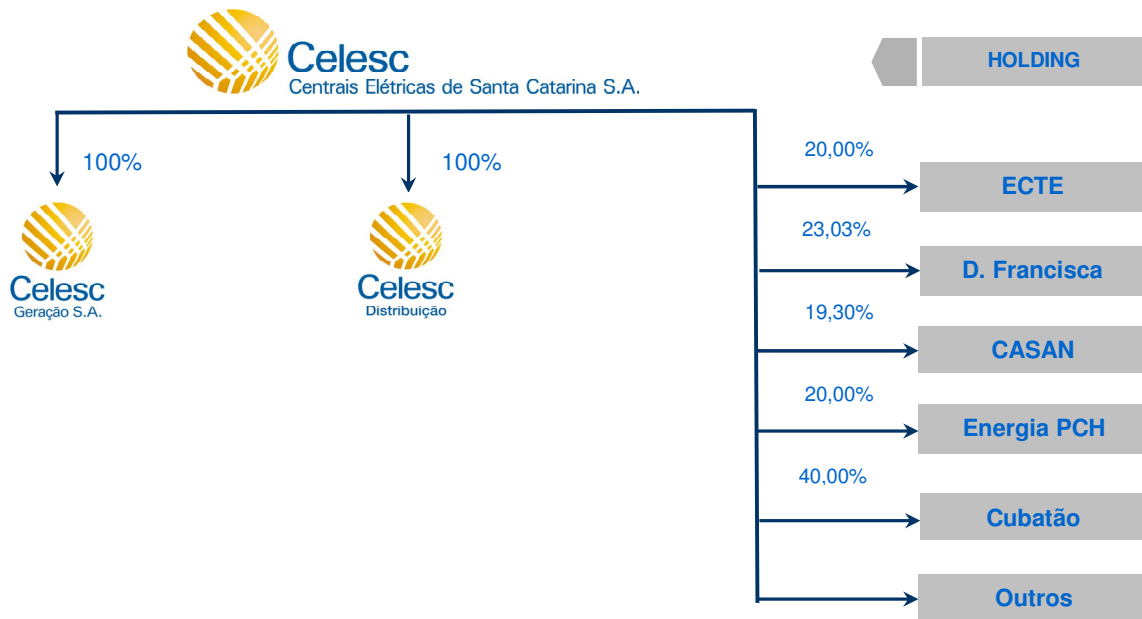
Celesc
Centrais Elétricas de Santa Catarina S.A.

HOLDING

100%
Celesc
Geração S.A.

100%
Celesc
Distribuição

20,00%
ECTE

23,03%
D. Francisca

19,30%
CASAN

20,00%
Energia PCH

40,00%
Cubatão

Outros